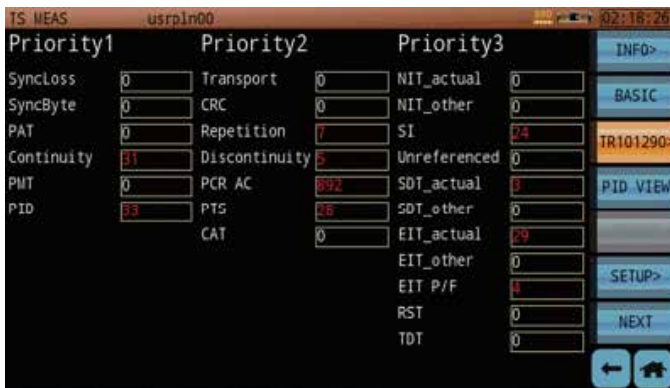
TS MEAS usrp1n00 02:18:26

Priority1

| | |
|---|---|
| SyncLoss | 0 |
| SyncByte | 0 |
| PAT | 0 |
| Continuity | 31 |
| PMT | 0 |
| PID | 33 |

Priority2

| | |
|---|---|
| Transport | 0 |
| CRC | 0 |
| Repetition | 7 |
| Discontinuity | 5 |
| PCR AC | 892 |
| PTS | 26 |
| CAT | 0 |

Priority3

| | |
|---|---|
| NIT_actual | 0 |
| NIT_other | 0 |
| SI | 24 |
| Unreferenced | 0 |
| SDT_actual | 3 |
| SDT_other | 0 |
| EIT_actual | 29 |
| EIT_other | 0 |
| EIT P/F | 4 |
| RST | 0 |
| TDT | 0 |

INFO>
BASIC
TR101290
PID VIEW
SETUP>
NEXT